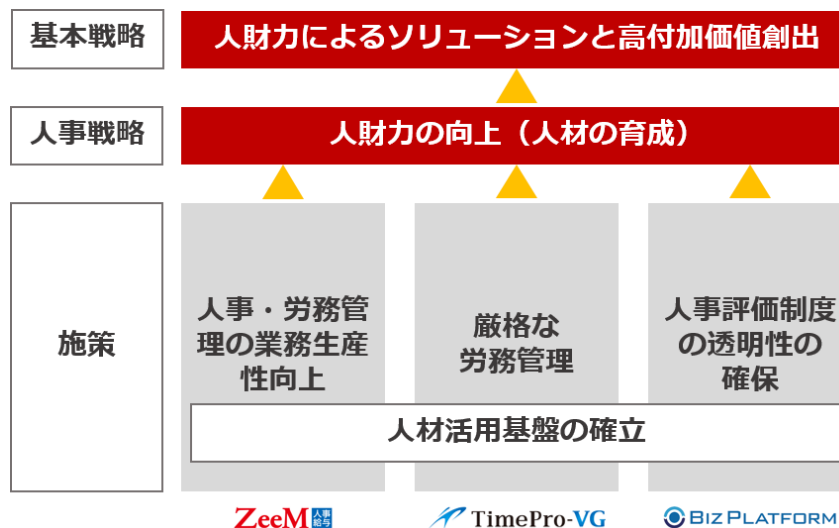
基本戦略

人財力によるソリューションと高付加価値創出

人事戦略

人財力の向上（人材の育成）

施策

人事・労務管理の業務生産性向上

厳格な労務管理

人事評価制度の透明性の確保

人材活用基盤の確立

ZeeM 人事給与

TimePro-VG

BIZ PLATFORM